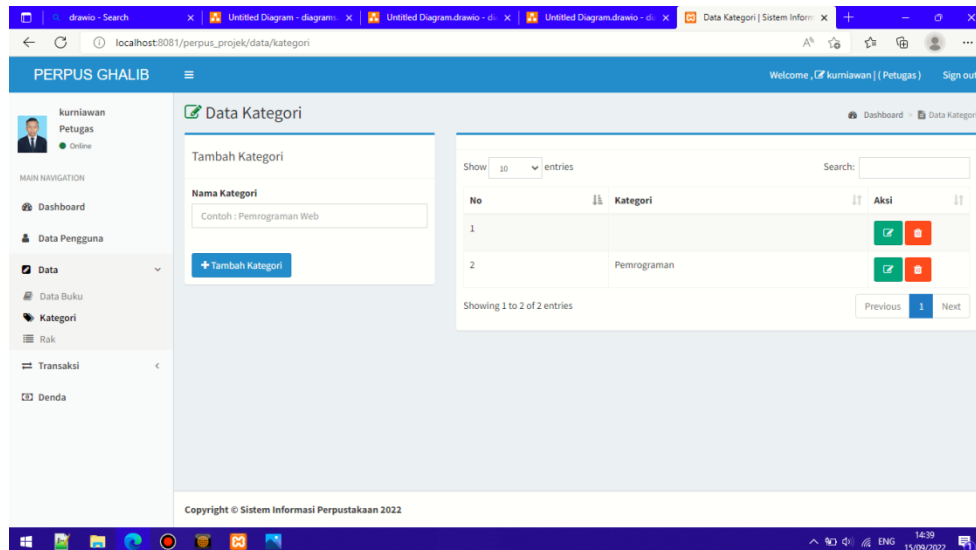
drawio - Search
Untitled Diagram - diagrams
Untitled Diagram.drawio - di
Untitled Diagram.drawio - di
Data Kategori | Sistem Inform

localhost:8081/perpus_projek/data/kategori

PERPUS GHALIB

Welcome , kurniawan | ( Petugas )
Sign out

kurniawan
Petugas
Online

MAIN NAVIGATION
Dashboard
Data Pengguna
Data
Data Buku
Kategori
Rak
Transaksi
Denda

Data Kategori

Dashboard > Data Kategori

Tambah Kategori

Nama Kategori
Contoh : Pemrograman Web

+ Tambah Kategori

Show 10 entries
Search:

| No | Kategori | Aksi |
|---|---|---|
| 1 | | |
| 2 | Pemrograman | |

Showing 1 to 2 of 2 entries
Previous 1 Next

Copyright © Sistem Informasi Perpustakaan 2022

ENG 14:39 15/09/2022